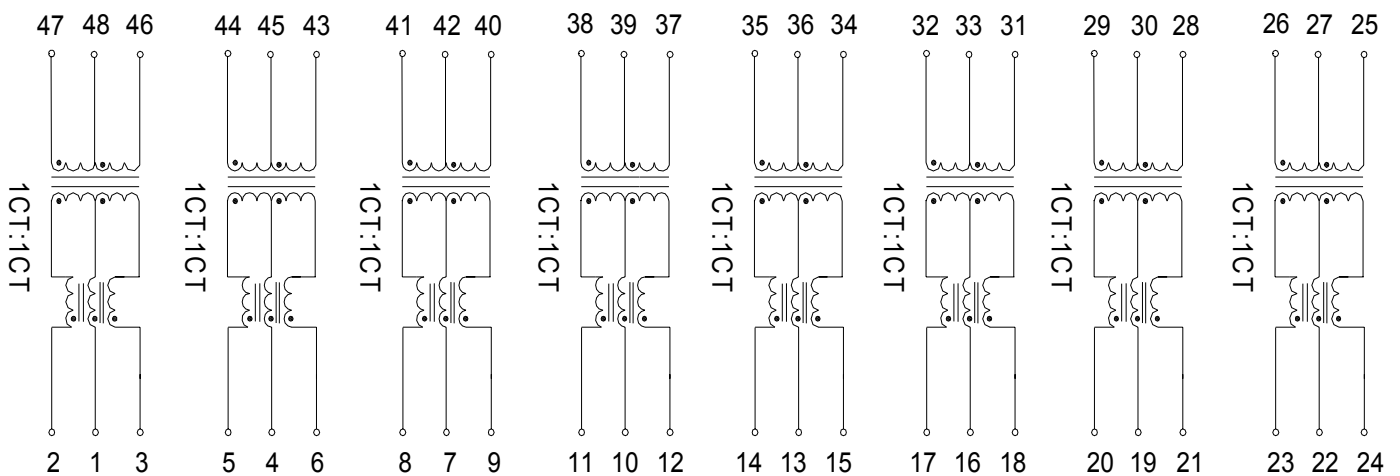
47 48 46

1CT:1CT

2 1 3

44 45 43

1CT:1CT

5 4 6

41 42 40

1CT:1CT

8 7 9

38 39 37

1CT:1CT

11 10 12

35 36 34

1CT:1CT

14 13 15

32 33 31

1CT:1CT

17 16 18

29 30 28

1CT:1CT

20 19 21

26 27 25

1CT:1CT

23 22 24